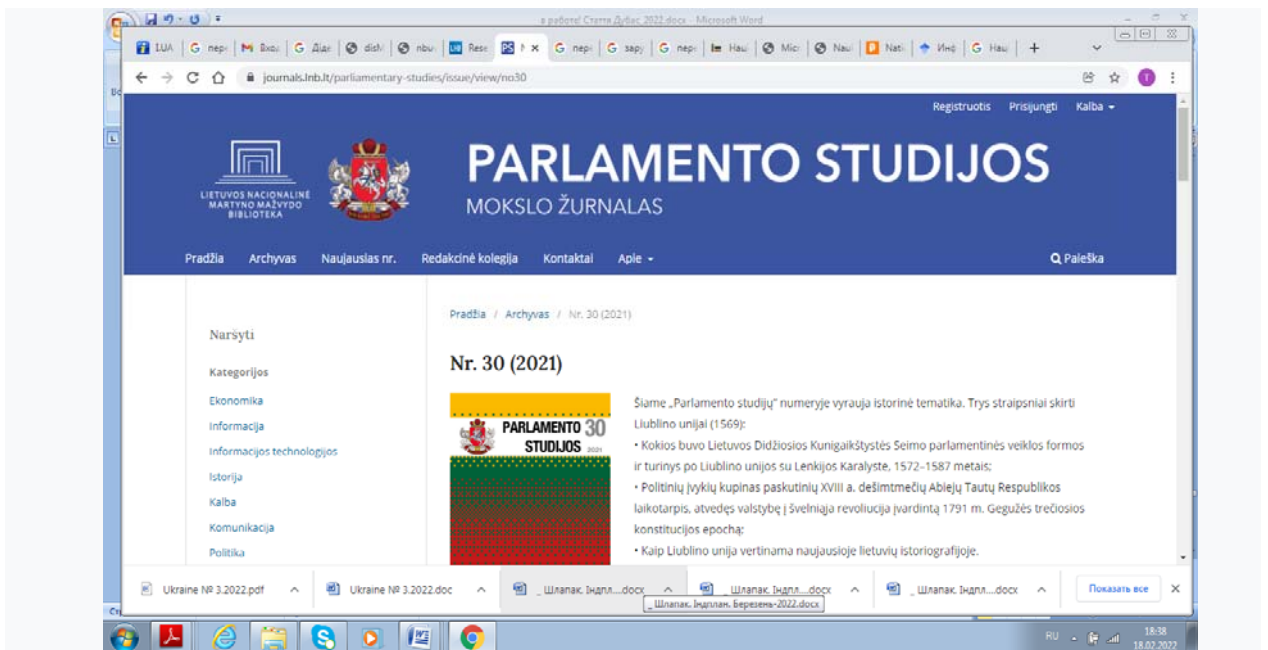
в роботі Статя Дубас 2022.docx - Microsoft Word

IUA | G пере | M Вхо | G Діа | diss | nbu | Rese | PS | G пере | G зару | G пере | Hau | Micr | Nau | Nati | Инф | G Hau | +

journals.lnb.lt/parliamentary-studies/issue/view/no30

Registruotis Prisijungti Kalba

LIETUVOS NACIONALINĖ MARTYNO MAŽVYDO BIBLIOTEKA

PARLAMENTO STUDIJOS
MOKSLO ŽURNALAS

Pradžia Archyvas Naujausias nr. Redakcinė kolegija Kontaktai Apie Paieška

Naršyti

Kategorijos

Ekonomika
Informacija
Informacijos technologijos
Istorija
Kalba
Komunikacija
Politika

Pradžia / Archyvas / Nr. 30 (2021)

Nr. 30 (2021)

PARLAMENTO 30 STUDIJOS 2021

Šiame „Parlamento studijų" numeryje vyrauja istorinė tematika. Trys straipsniai skirti Liublino unijai (1569):
• Kokios buvo Lietuvos Didžiosios Kunigaikštystės Seimo parlamentinės veiklos formos ir turinys po Liublino unijos su Lenkijos Karalyste, 1572–1587 metais;
• Politinių įvykių kupinas paskutinių XVIII a. dešimtmečių Abiejų Tautų Respublikos laikotarpis, atvedęs valstybę į švelniąją revoliuciją įvardintą 1791 m. Gegužės trečiosios konstitucijos epocha;
• Kaip Liublino unija vertinama naujausioje lietuvių istoriografijoje.

Ukraine № 3.2022.pdf | Ukraine № 3.2022.doc | _ Шлапак. Індпл....docx | _ Шлапак. Індпл....docx | _ Шлапак. Індпл....docx | Показать все

_ Шлапак. Індплан. Березень-2022.docx

RU 18:38 18.02.2022